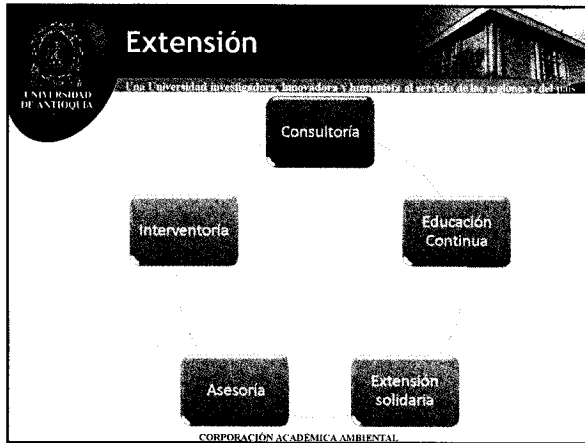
UNIVERSIDAD DE ANTIOQUIA

Extensión

Una Universidad investigadora, innovadora y humanista al servicio de las regiones y del país

Consultoría

Educación Continua

Extensión solidaria

Asesoría

Interventoría

CORPORACIÓN ACADÉMICA AMBIENTAL